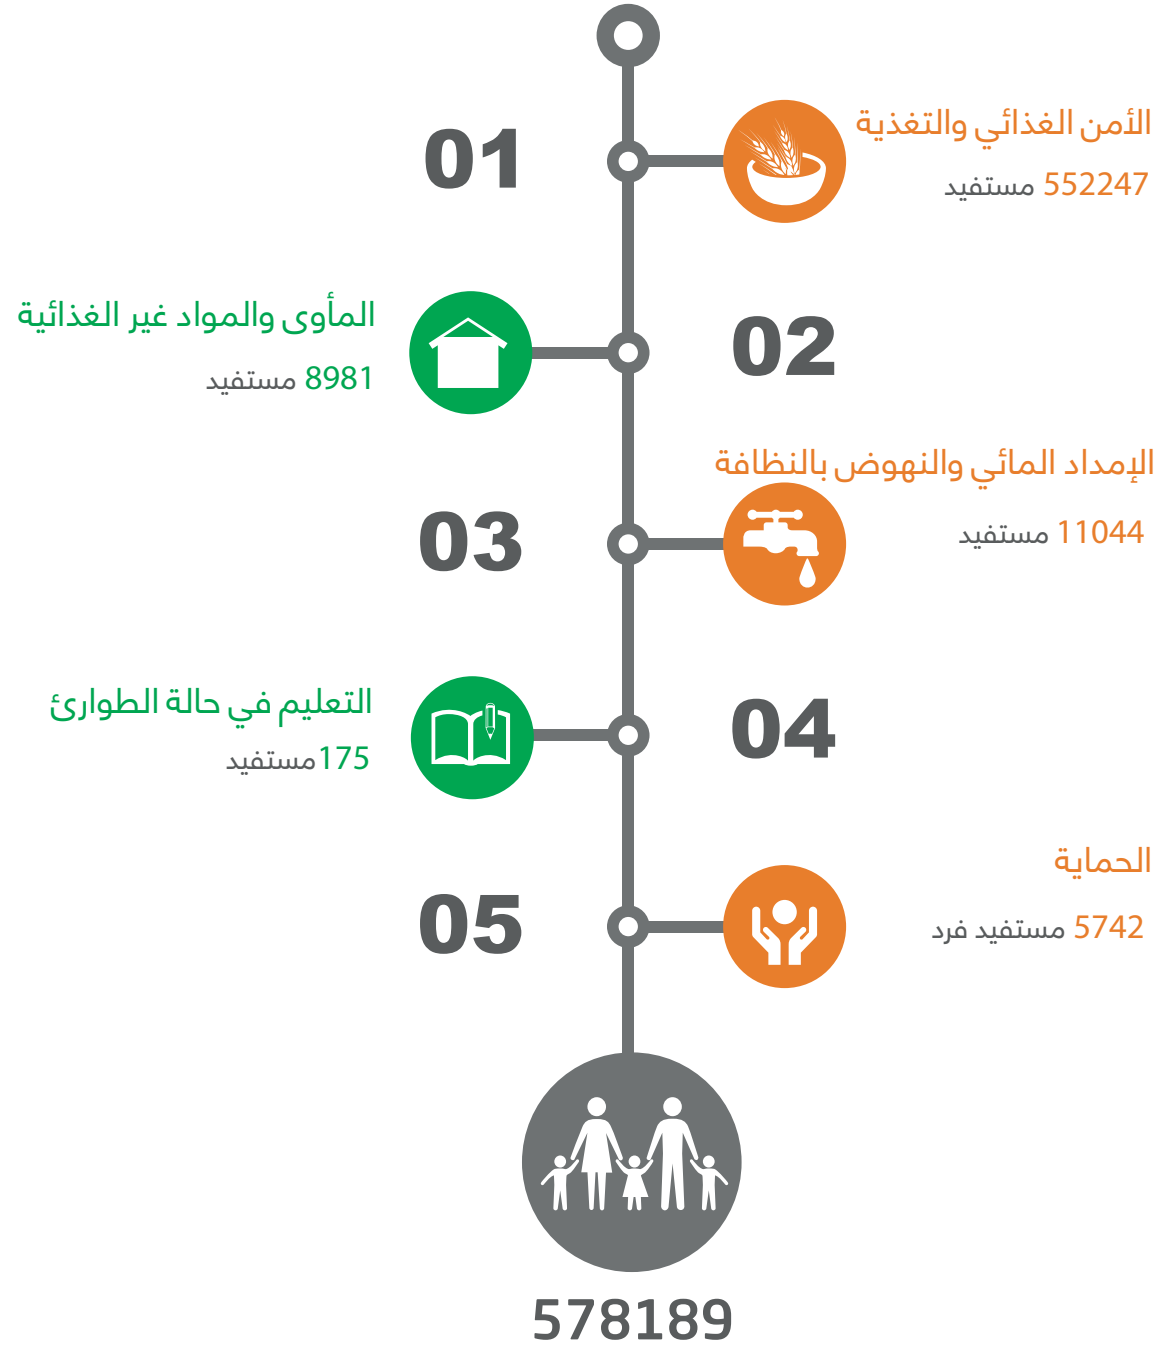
01

الأمن الغذائي والتغذية

552247 مستفيد

المأوى والمواد غير الغذائية

8981 مستفيد

02

الإمداد المائي والنهوض بالنظافة

03

11044 مستفيد

التعليم في حالة الطوارئ

175مستفيد

04

الحماية

05

5742 مستفيد فرد

578189